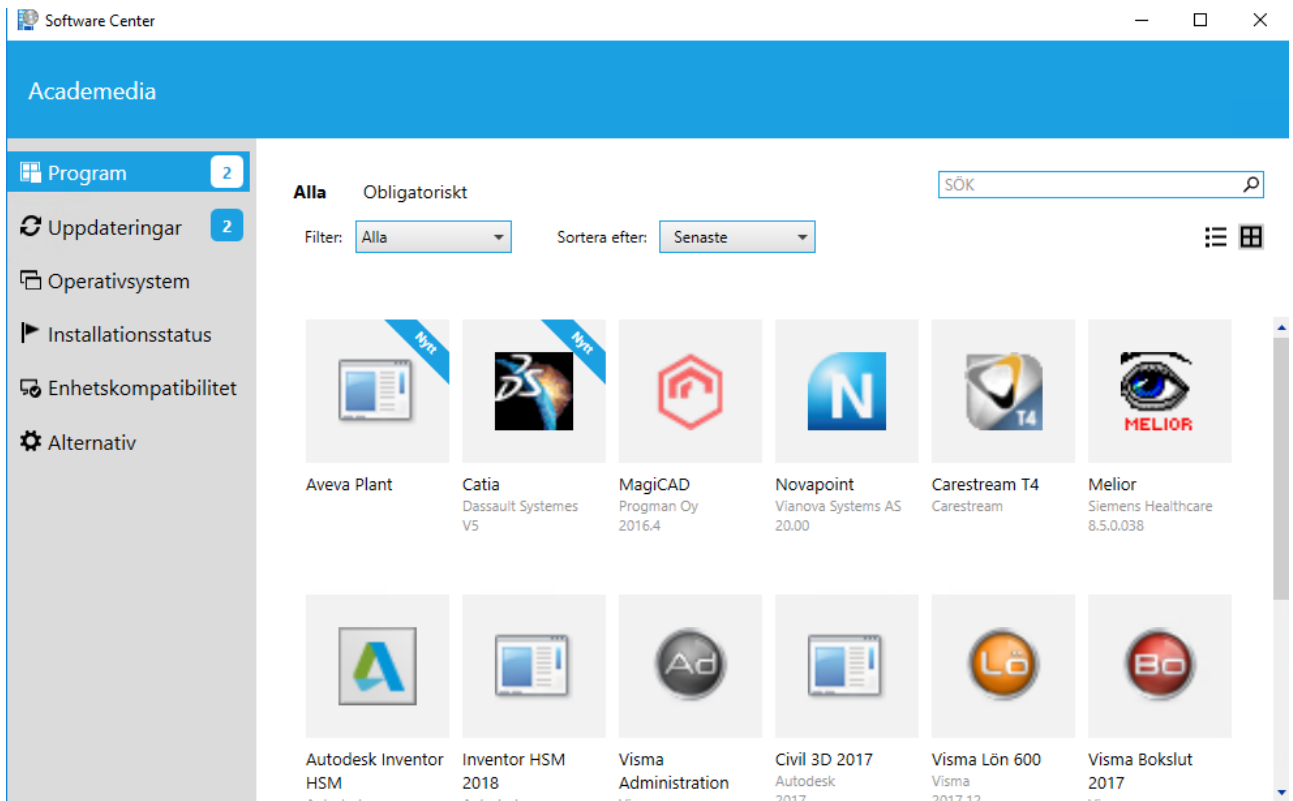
Software Center

Academedia

Program 2
Uppdateringar 2
Operativsystem
Installationsstatus
Enhetskompatibilitet
Alternativ

Alla Obligatoriskt

SÖK

Filter: Alla
Sortera efter: Senaste

Nytt
Nytt

MELIOR

Aveva Plant

Catia
Dassault Systemes
V5

MagiCAD
Progman Oy
2016.4

Novapoint
Vianova Systems AS
20.00

Carestream T4
Carestream

Melior
Siemens Healthcare
8.5.0.038

Ad
Lö
Bo

Autodesk Inventor HSM
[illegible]

Inventor HSM 2018
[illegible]

Visma Administration
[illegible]

Civil 3D 2017
Autodesk
2017

Visma Lön 600
Visma
2017.12

Visma Bokslut 2017
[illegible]